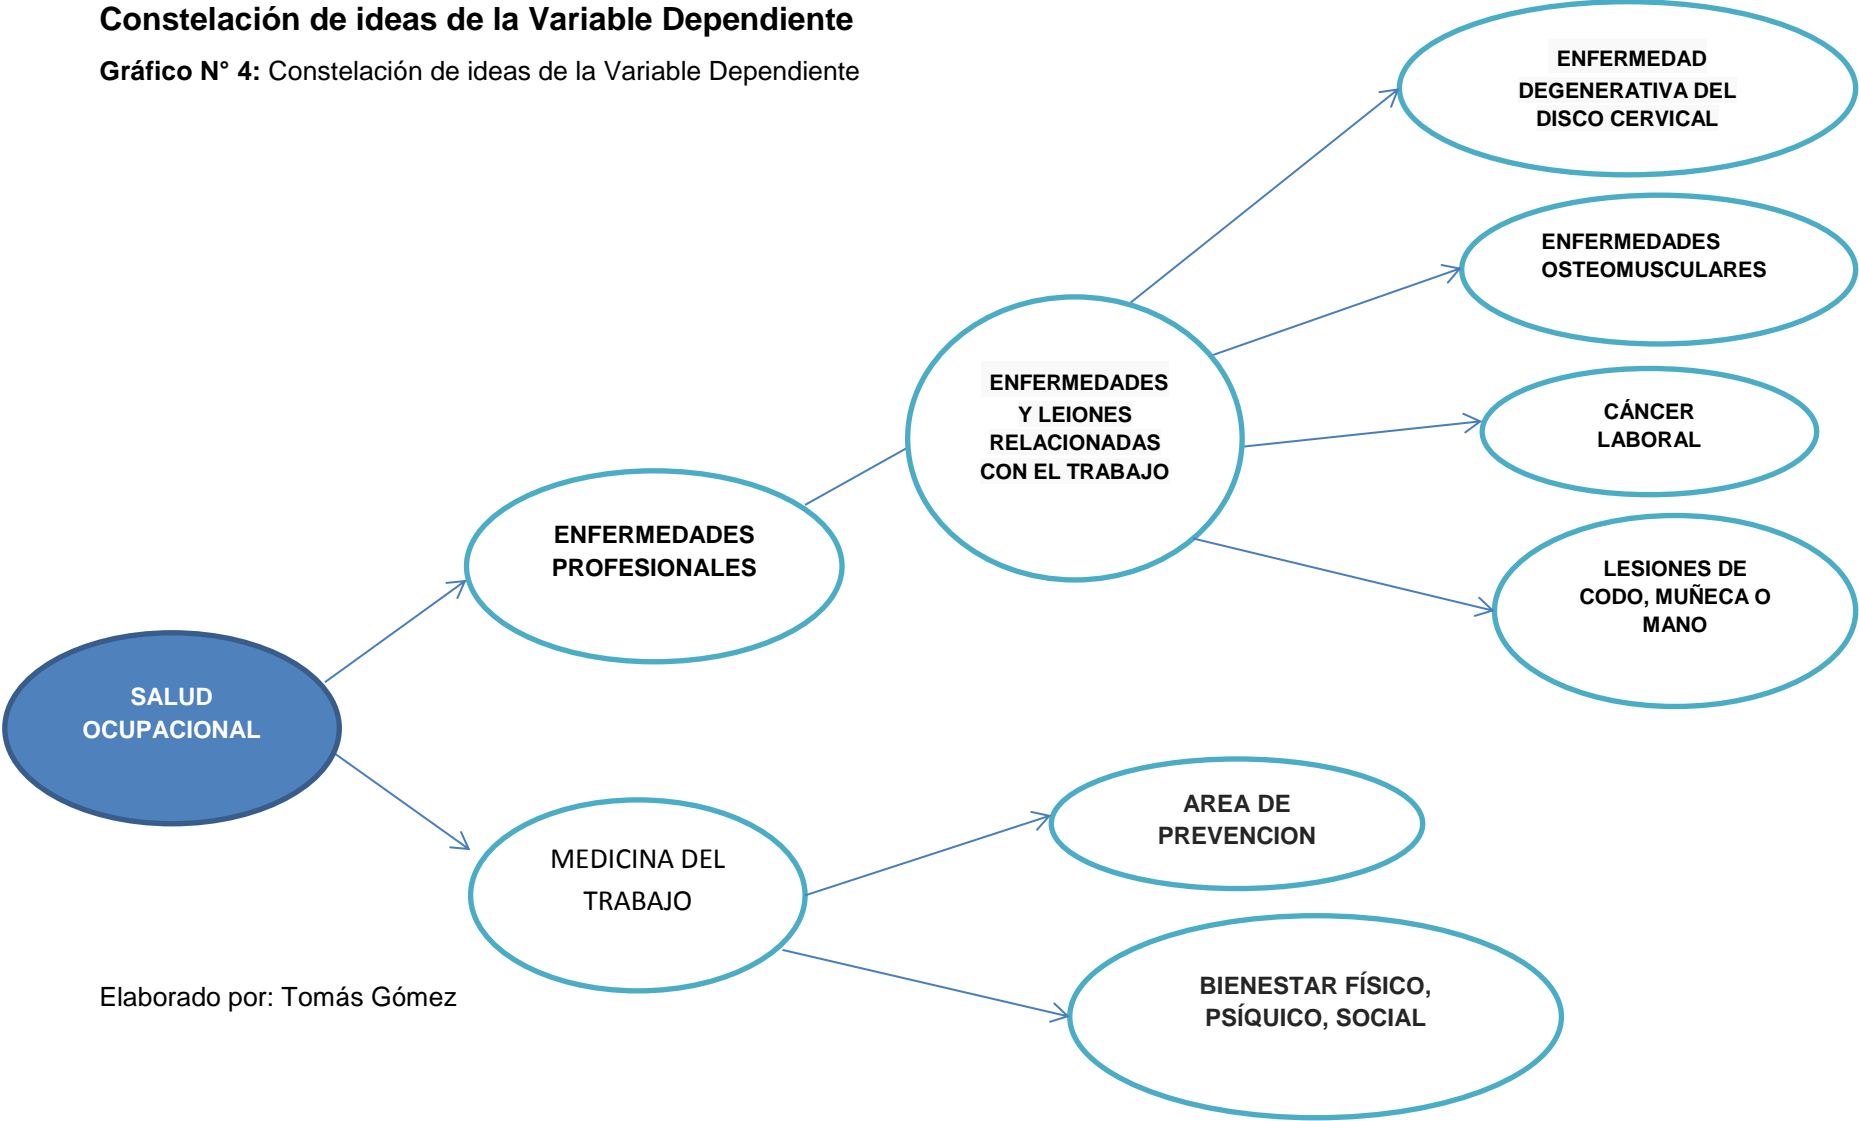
Constelación de ideas de la Variable Dependiente

Gráfico N° 4: Constelación de ideas de la Variable Dependiente

SALUD OCUPACIONAL

ENFERMEDADES PROFESIONALES

ENFERMEDADES Y LEIONES RELACIONADAS CON EL TRABAJO

ENFERMEDAD DEGENERATIVA DEL DISCO CERVICAL

ENFERMEDADES OSTEOMUSCULARES

CÁNCER LABORAL

LESIONES DE CODO, MUÑECA O MANO

MEDICINA DEL TRABAJO

AREA DE PREVENCION

BIENESTAR FÍSICO, PSÍQUICO, SOCIAL

Elaborado por: Tomás Gómez